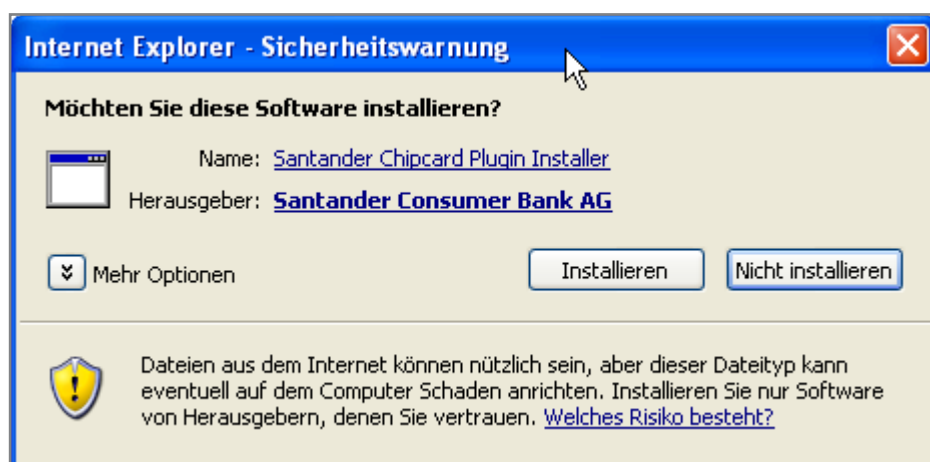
Internet Explorer - Sicherheitswarnung

Möchten Sie diese Software installieren?

Name: Santander Chipcard Plugin Installer

Herausgeber: Santander Consumer Bank AG

Mehr Optionen

Installieren

Nicht installieren

Dateien aus dem Internet können nützlich sein, aber dieser Dateityp kann eventuell auf dem Computer Schaden anrichten. Installieren Sie nur Software von Herausgebern, denen Sie vertrauen. Welches Risiko besteht?